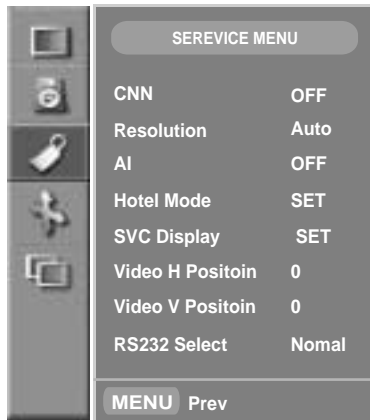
SEREVICE MENU

| | |
|---|---|
| CNN | OFF |
| Resolution | Auto |
| AI | OFF |
| Hotel Mode | SET |
| SVC Display | SET |
| Video H Positoin | 0 |
| Video V Positoin | 0 |
| RS232 Select | Nomal |

MENU Prev